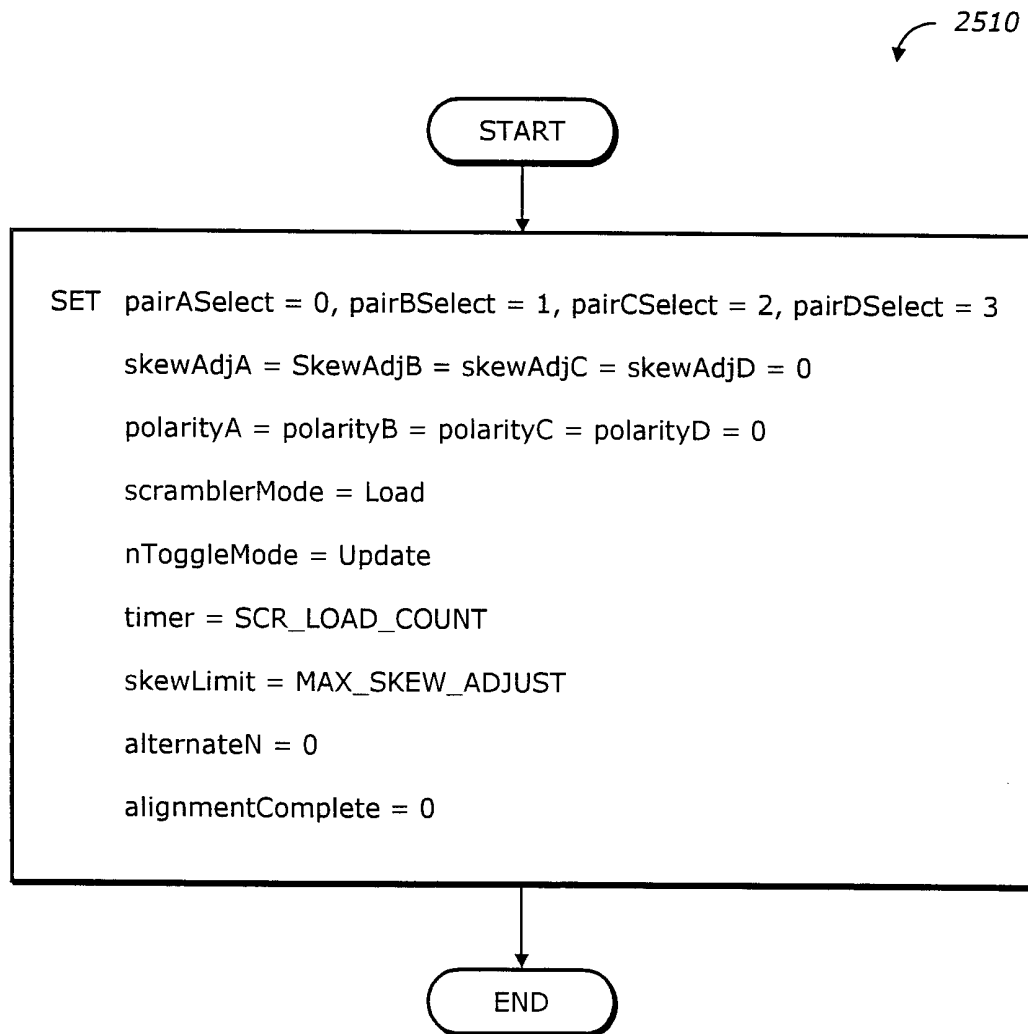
2510

START

SET pairASelect = 0, pairBSelect = 1, pairCSelect = 2, pairDSelect = 3

skewAdjA = SkewAdjB = skewAdjC = skewAdjD = 0

polarityA = polarityB = polarityC = polarityD = 0

scramblerMode = Load

nToggleMode = Update

timer = SCR_LOAD_COUNT

skewLimit = MAX_SKEW_ADJUST

alternateN = 0

alignmentComplete = 0

END